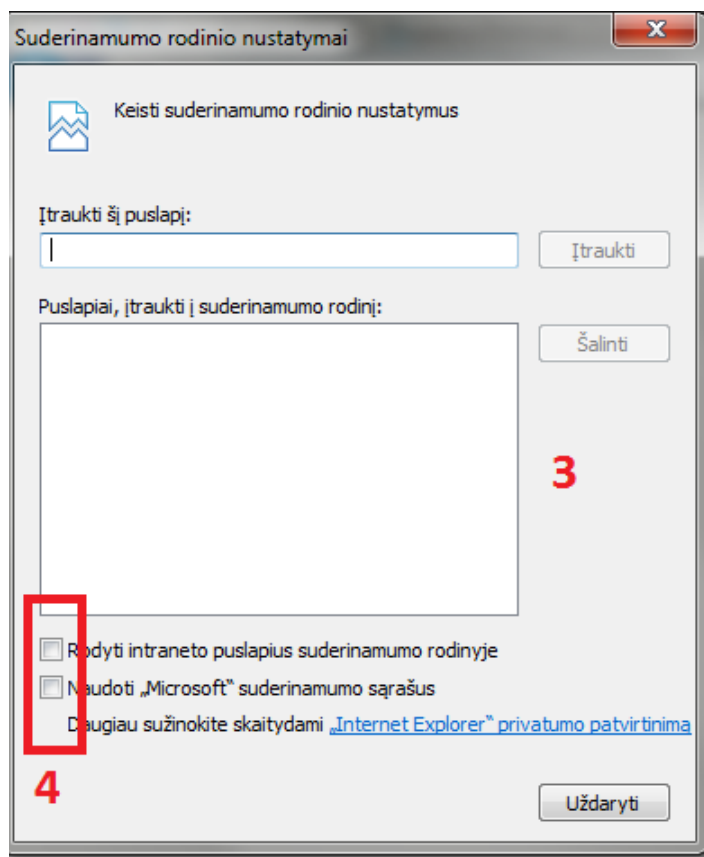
Suderinamumo rodinio nustatymai

Keisti suderinamumo rodinio nustatymus

Įtraukti šį puslapį:

Įtraukti

Puslapiai, įtraukti į suderinamumo rodinį:

Šalinti

3

Rodyti intraneto puslapius suderinamumo rodinyje

Naudoti „Microsoft" suderinamumo sąrašus

Daugiau sužinokite skaitydami „Internet Explorer" privatumo patvirtinima

4

Uždaryti